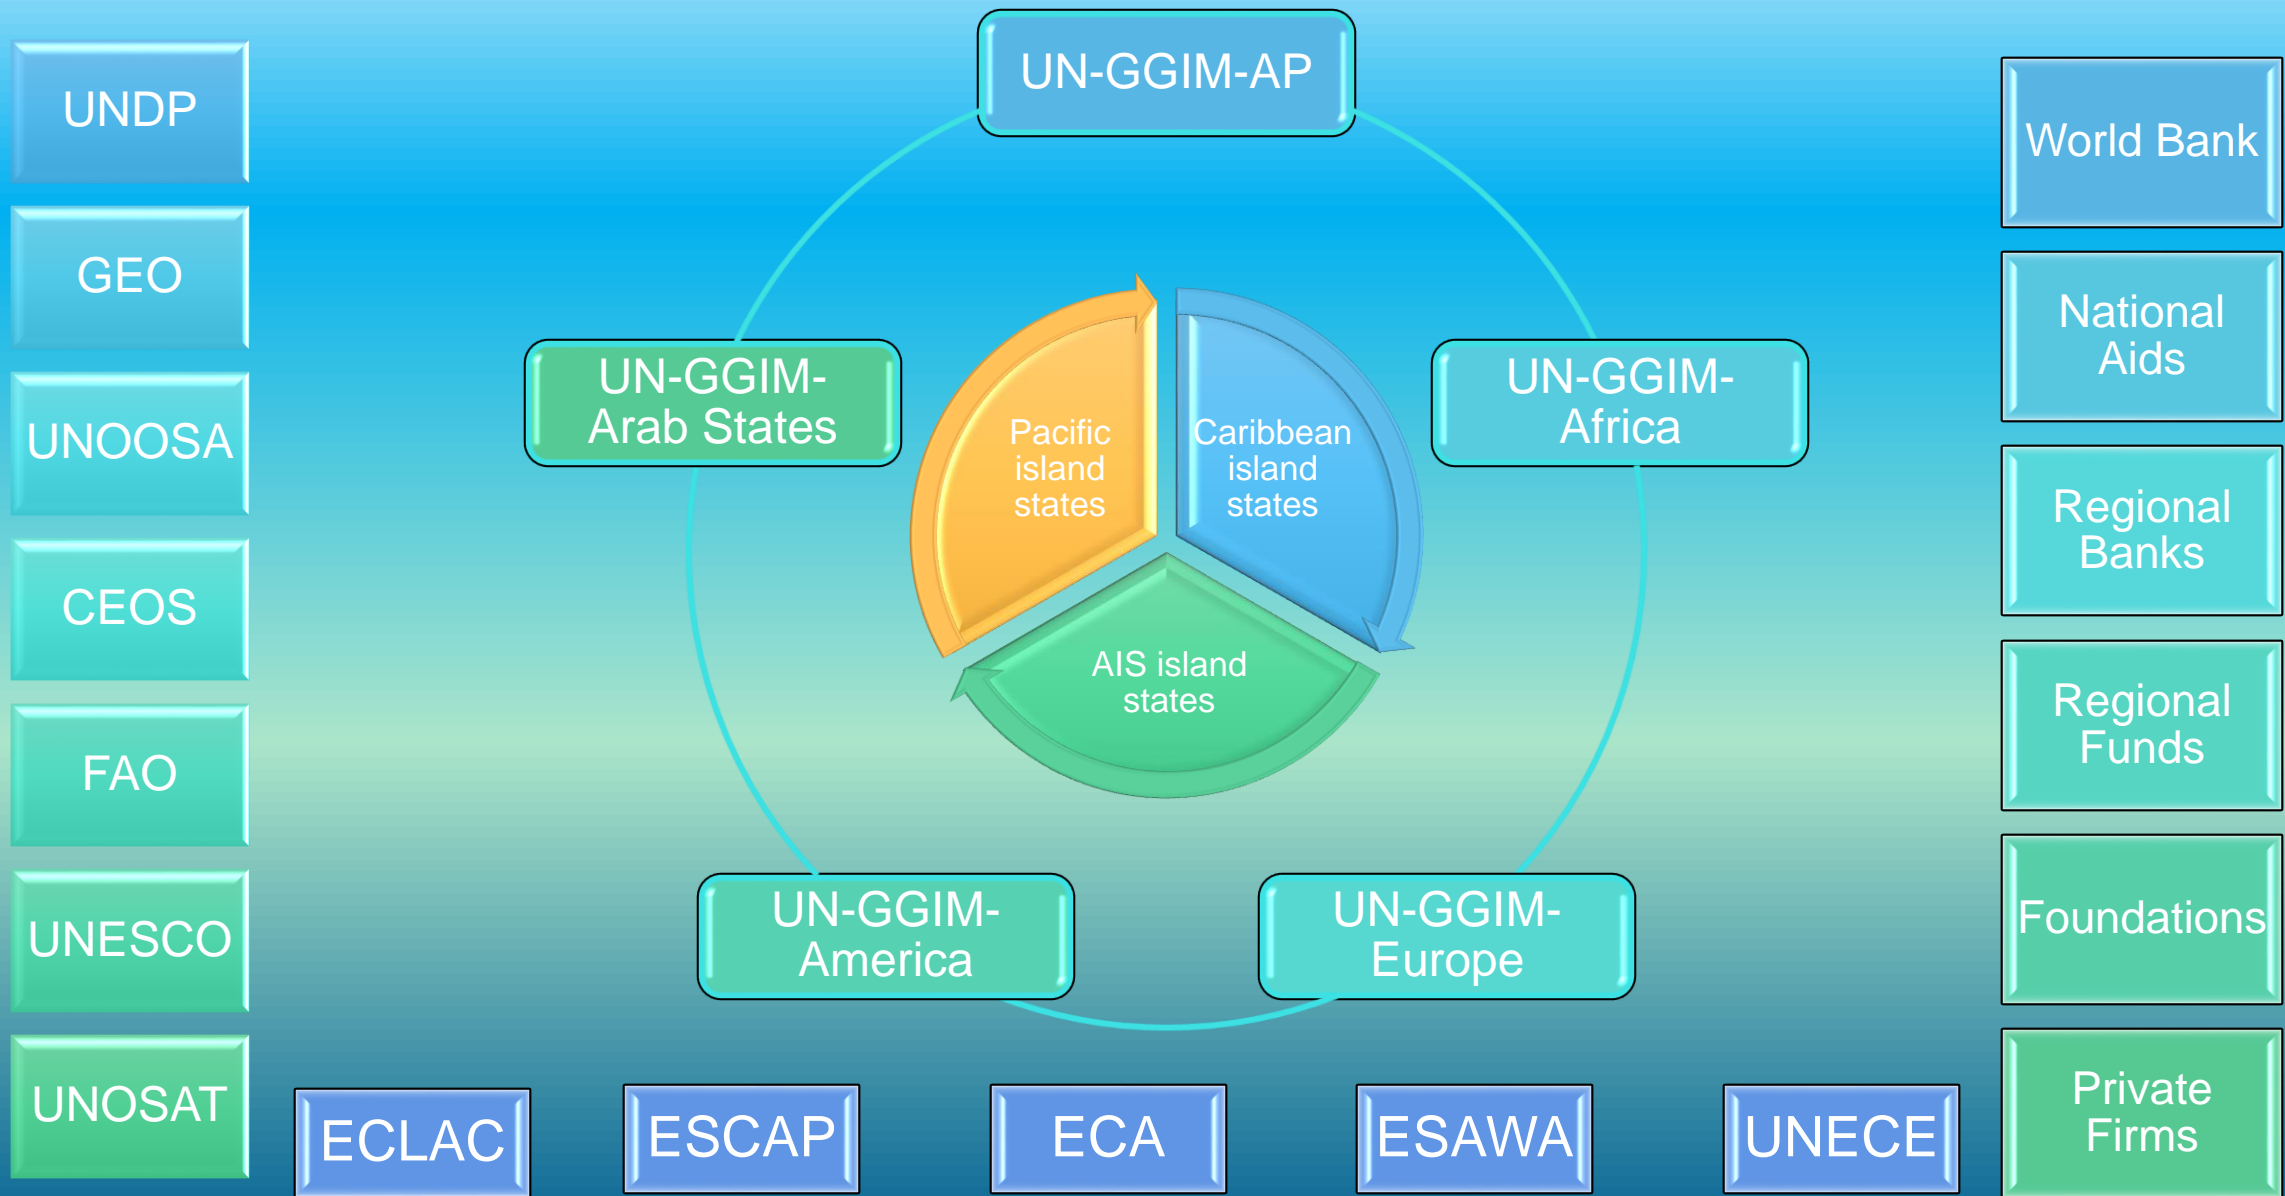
UNDP

GEO

UNOOSA

CEOS

FAO

UNESCO

UNOSAT

UN-GGIM-AP

UN-GGIM-Arab States

UN-GGIM-Africa

Pacific island states

Caribbean island states

AIS island states

UN-GGIM-America

UN-GGIM-Europe

World Bank

National Aids

Regional Banks

Regional Funds

Foundations

Private Firms

ECLAC

ESCAP

ECA

ESAWA

UNECE